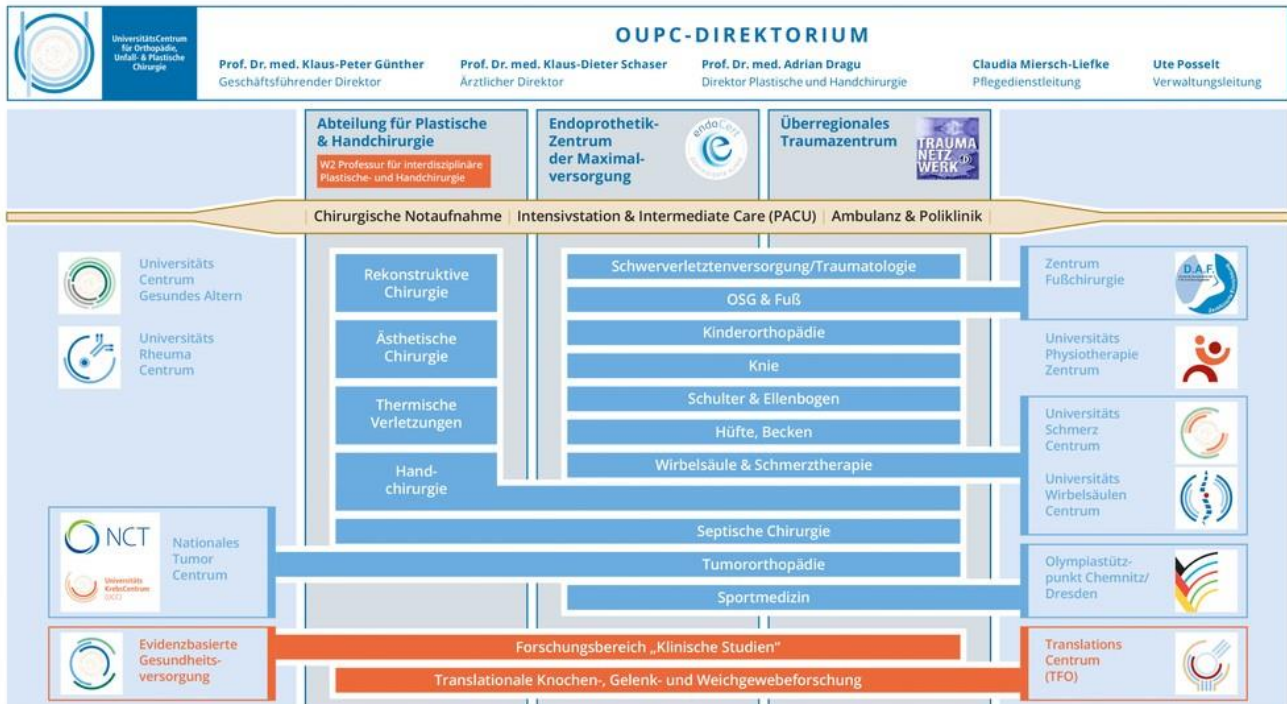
UniversitätsCentrum für Orthopädie, Unfall- & Plastische Chirurgie

OUPC-DIREKTORIUM

Prof. Dr. med. Klaus-Peter Günther
Geschäftsführender Direktor

Prof. Dr. med. Klaus-Dieter Schaser
Ärztlicher Direktor

Prof. Dr. med. Adrian Dragu
Direktor Plastische und Handchirurgie

Claudia Miersch-Liefke
Pflegedienstleitung

Ute Posselt
Verwaltungsleitung

Abteilung für Plastische & Handchirurgie
W2 Professur für interdisziplinäre Plastische- und Handchirurgie

Endoprothetik-Zentrum der Maximalversorgung
endoCert

Überregionales Traumazentrum
TRAUMA NETZWERK

Chirurgische Notaufnahme | Intensivstation & Intermediate Care (PACU) | Ambulanz & Poliklinik

Universitäts Centrum Gesundes Altern

Universitäts Rheuma Centrum

Rekonstruktive Chirurgie

Ästhetische Chirurgie

Thermische Verletzungen

Handchirurgie

Schwerverletztenversorgung/Traumatologie

OSG & Fuß

Kinderorthopädie

Knie

Schulter & Ellenbogen

Hüfte, Becken

Wirbelsäule & Schmerztherapie

Zentrum Fußchirurgie
D.A.F.

Universitäts Physiotherapie Zentrum

Universitäts Schmerz Centrum

Universitäts Wirbelsäulen Centrum

NCT
Universitäts KrebsCentrum UCC

Nationales Tumor Centrum

Septische Chirurgie

Tumororthopädie

Sportmedizin

Olympiastützpunkt Chemnitz/ Dresden

Evidenzbasierte Gesundheitsversorgung

Forschungsbereich „Klinische Studien"

Translationale Knochen-, Gelenk- und Weichgewebeforschung

Translations Centrum (TFO)